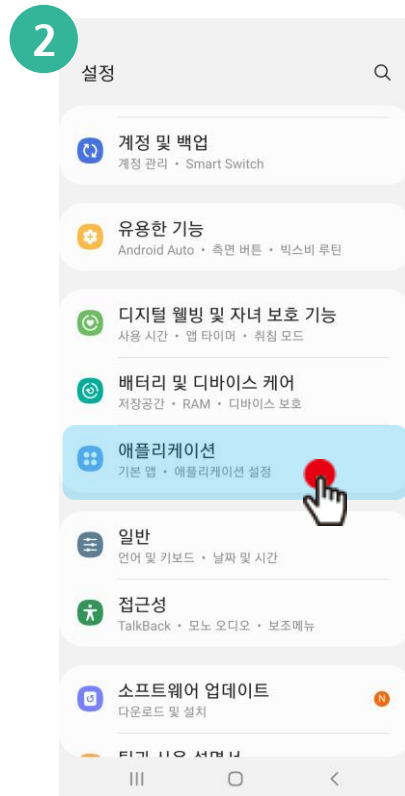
2

설정

계정 및 백업
계정 관리 • Smart Switch

유용한 기능
Android Auto • 측면 버튼 • 빅스비 루틴

디지털 웰빙 및 자녀 보호 기능
사용 시간 • 앱 타이머 • 취침 모드

배터리 및 디바이스 케어
저장공간 • RAM • 디바이스 보호

애플리케이션
기본 앱 • 애플리케이션 설정

일반
언어 및 키보드 • 날짜 및 시간

접근성
TalkBack • 모노 오디오 • 보조메뉴

소프트웨어 업데이트
다운로드 및 설치

N

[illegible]